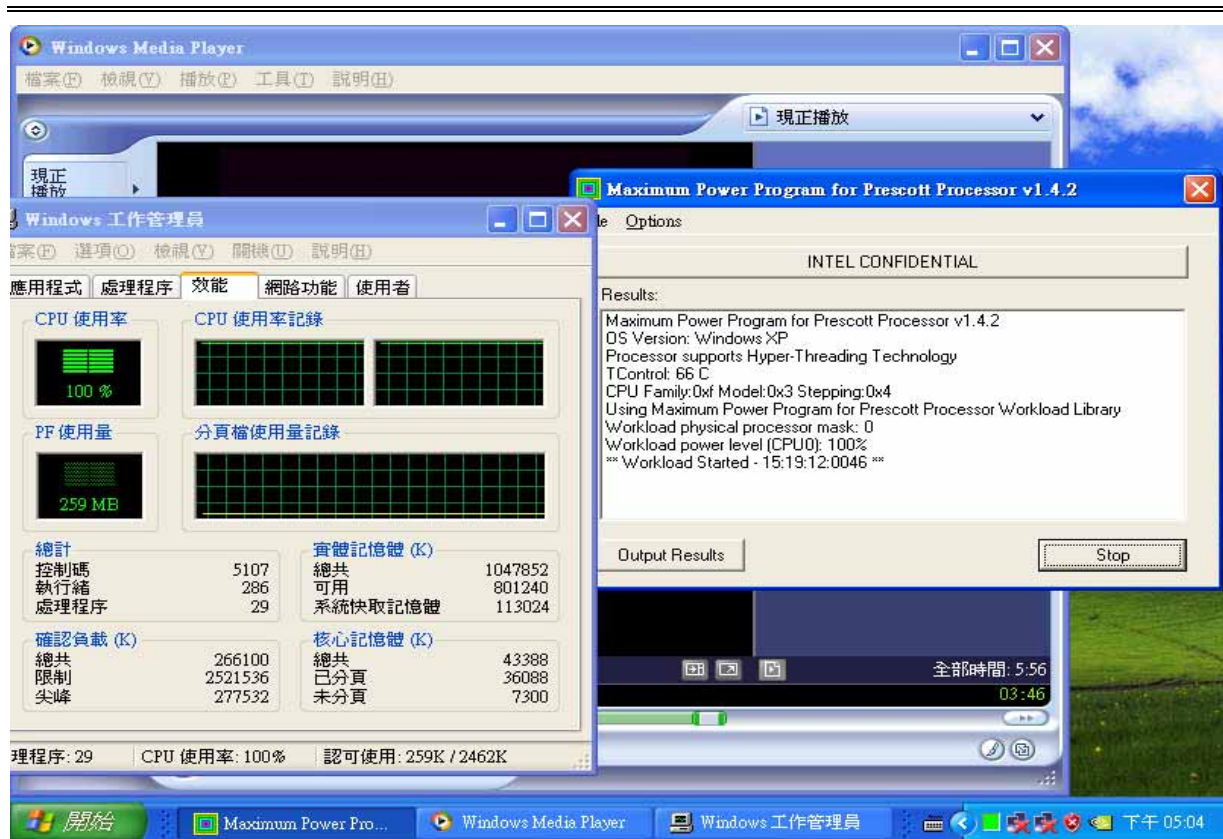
Windows Media Player

檔案(F) 檢視(V) 播放(P) 工具(T) 說明(H)

現正播放

現正播放

Maximum Power Program for Prescott Processor v1.4.2

le Options

INTEL CONFIDENTIAL

Results:

Maximum Power Program for Prescott Processor v1.4.2
OS Version: Windows XP
Processor supports Hyper-Threading Technology
TControl: 66 C
CPU Family:0xf Model:0x3 Stepping:0x4
Using Maximum Power Program for Prescott Processor Workload Library
Workload physical processor mask: 0
Workload power level (CPU0): 100%
** Workload Started - 15:19:12:0046 **

Output Results

Stop

Windows 工作管理員

檔案(F) 選項(O) 檢視(V) 關機(U) 說明(H)

應用程式 | 處理程序 | 效能 | 網路功能 | 使用者

CPU 使用率

100 %

CPU 使用率記錄

PF 使用量

259 MB

分頁檔使用量記錄

總計

| | |
|---|---|
| 控制碼 | 5107 |
| 執行緒 | 286 |
| 處理程序 | 29 |

實體記憶體 (K)

| | |
|---|---|
| 總共 | 1047852 |
| 可用 | 801240 |
| 系統快取記憶體 | 113024 |

確認負載 (K)

| | |
|---|---|
| 總共 | 266100 |
| 限制 | 2521536 |
| 尖峰 | 277532 |

核心記憶體 (K)

| | |
|---|---|
| 總共 | 43388 |
| 已分頁 | 36088 |
| 未分頁 | 7300 |

理程序: 29 CPU 使用率: 100% 認可使用: 259K / 2462K

全部時間: 5:56

03:46

開始 Maximum Power Pro... Windows Media Player Windows 工作管理員 下午 05:04